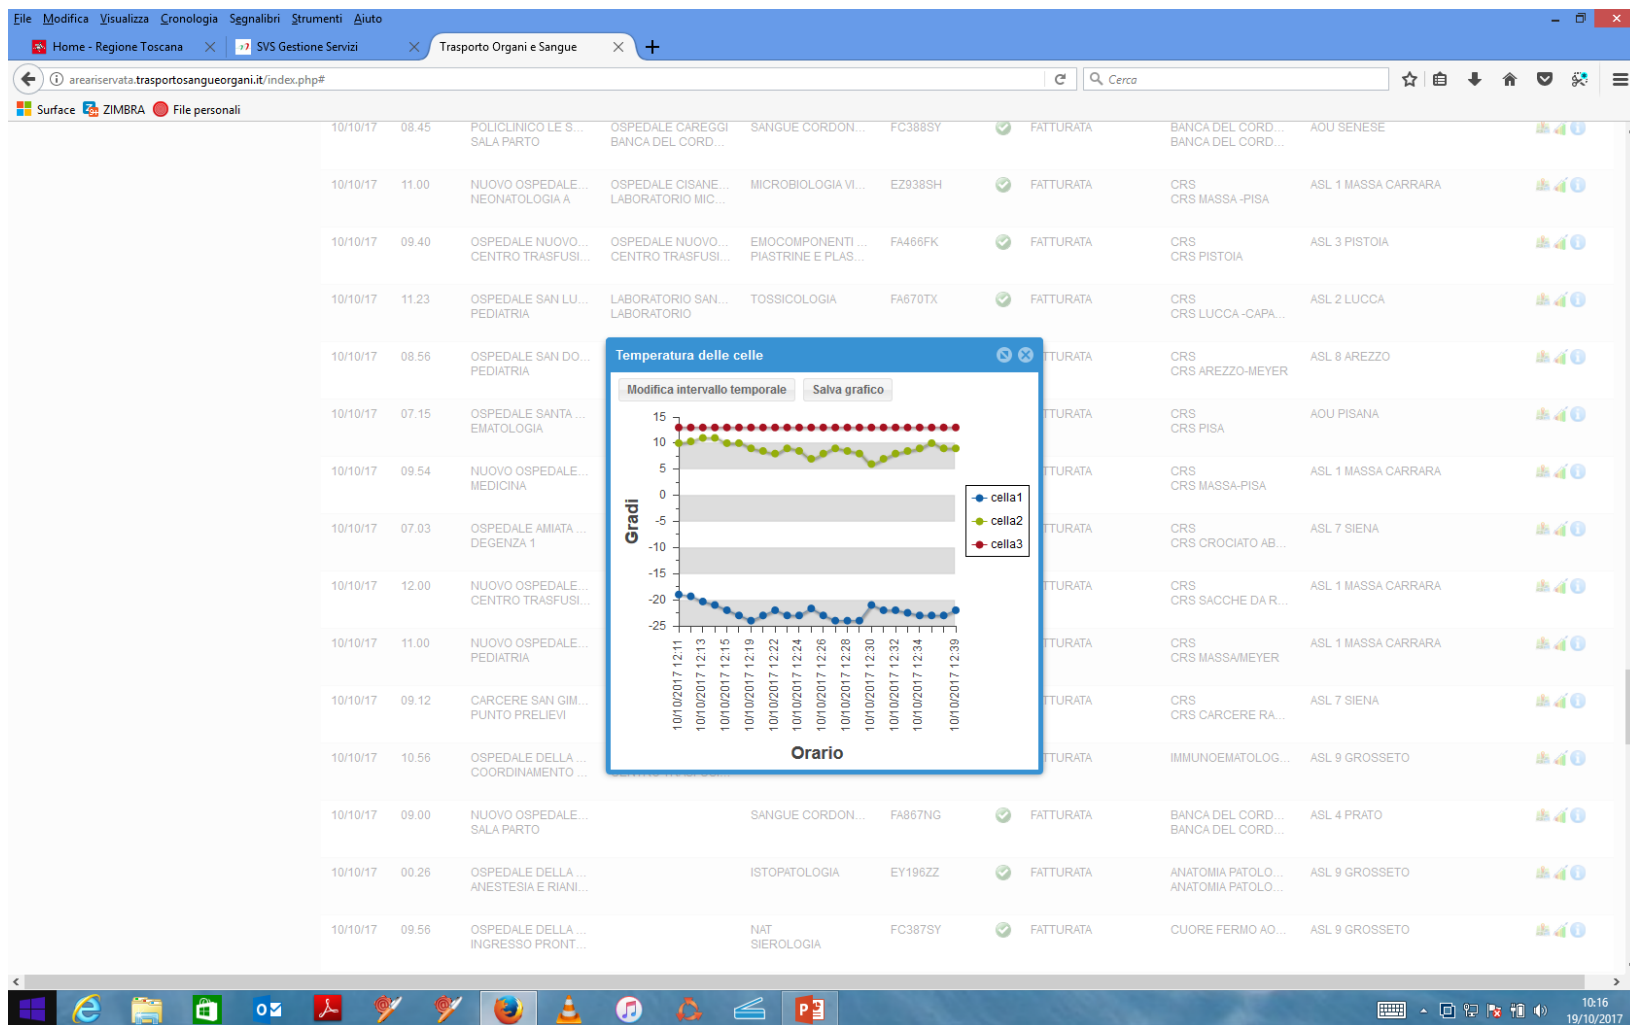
File Modifica Visualizza Cronologia Segnalibri Strumenti Aiuto

Home - Regione Toscana
SVS Gestione Servizi
Trasporto Organi e Sangue

areariservata.trasportosangueorgani.it/index.php#

Cerca

Surface ZIMBRA File personali

| | | | | | | | | |
|---|---|---|---|---|---|---|---|---|
| 10/10/17 | 08.45 | POLICLINICO LE S... SALA PARTO | OSPEDALE CAREGGI BANCA DEL CORD... | SANGUE CORDON... | FC388SY | FATTURATA | BANCA DEL CORD... BANCA DEL CORD... | AOU SENESE |
| 10/10/17 | 11.00 | NUOVO OSPEDALE... NEONATOLOGIA A | OSPEDALE CISANE... LABORATORIO MIC... | MICROBIOLOGIA VI... | EZ938SH | FATTURATA | CRS CRS MASSA -PISA | ASL 1 MASSA CARRARA |
| 10/10/17 | 09.40 | OSPEDALE NUOVO... CENTRO TRASFUSI... | OSPEDALE NUOVO... CENTRO TRASFUSI... | EMOCOMPONENTI ... PIASTRINE E PLAS... | FA466FK | FATTURATA | CRS CRS PISTOIA | ASL 3 PISTOIA |
| 10/10/17 | 11.23 | OSPEDALE SAN LU... PEDIATRIA | LABORATORIO SAN... LABORATORIO | TOSSICOLOGIA | FA670TX | FATTURATA | CRS CRS LUCCA -CAPA... | ASL 2 LUCCA |
| 10/10/17 | 08.56 | OSPEDALE SAN DO... PEDIATRIA | | | | TTURATA | CRS CRS AREZZO-MEYER | ASL 8 AREZZO |
| 10/10/17 | 07.15 | OSPEDALE SANTA ... EMATOLOGIA | | | | TTURATA | CRS CRS PISA | AOU PISANA |
| 10/10/17 | 09.54 | NUOVO OSPEDALE... MEDICINA | | | | TTURATA | CRS CRS MASSA-PISA | ASL 1 MASSA CARRARA |
| 10/10/17 | 07.03 | OSPEDALE AMIATA ... DEGENZA 1 | | | | TTURATA | CRS CRS CROCIATO AB... | ASL 7 SIENA |
| 10/10/17 | 12.00 | NUOVO OSPEDALE... CENTRO TRASFUSI... | | | | TTURATA | CRS CRS SACCHE DA R... | ASL 1 MASSA CARRARA |
| 10/10/17 | 11.00 | NUOVO OSPEDALE... PEDIATRIA | | | | TTURATA | CRS CRS MASSA/MEYER | ASL 1 MASSA CARRARA |
| 10/10/17 | 09.12 | CARCERE SAN GIM... PUNTO PRELIEVI | | | | TTURATA | CRS CRS CARCERE RA... | ASL 7 SIENA |
| 10/10/17 | 10.56 | OSPEDALE DELLA ... COORDINAMENTO | | | | TTURATA | IMMUNOEMATOLOG... | ASL 9 GROSSETO |
| 10/10/17 | 09.00 | NUOVO OSPEDALE... SALA PARTO | | SANGUE CORDON... | FA867NG | FATTURATA | BANCA DEL CORD... BANCA DEL CORD... | ASL 4 PRATO |
| 10/10/17 | 00.26 | OSPEDALE DELLA ... ANESTESIA E RIANI... | | ISTOPATOLOGIA | EY196ZZ | FATTURATA | ANATOMIA PATOLO... ANATOMIA PATOLO... | ASL 9 GROSSETO |
| 10/10/17 | 09.56 | OSPEDALE DELLA ... INGRESSO PRONT... | | NAT SIEROLOGIA | FC387SY | FATTURATA | CUORE FERMO AO... | ASL 9 GROSSETO |

Temperatura delle celle

Modifica intervallo temporale Salva grafico

15 10 5 0 -5 -10 -15 -20 -25

Gradi

cella1
cella2
cella3

10/10/2017 12:11 10/10/2017 12:13 10/10/2017 12:15 10/10/2017 12:19 10/10/2017 12:22 10/10/2017 12:24 10/10/2017 12:26 10/10/2017 12:28 10/10/2017 12:30 10/10/2017 12:32 10/10/2017 12:34 10/10/2017 12:39

Orario

10:16
19/10/2017